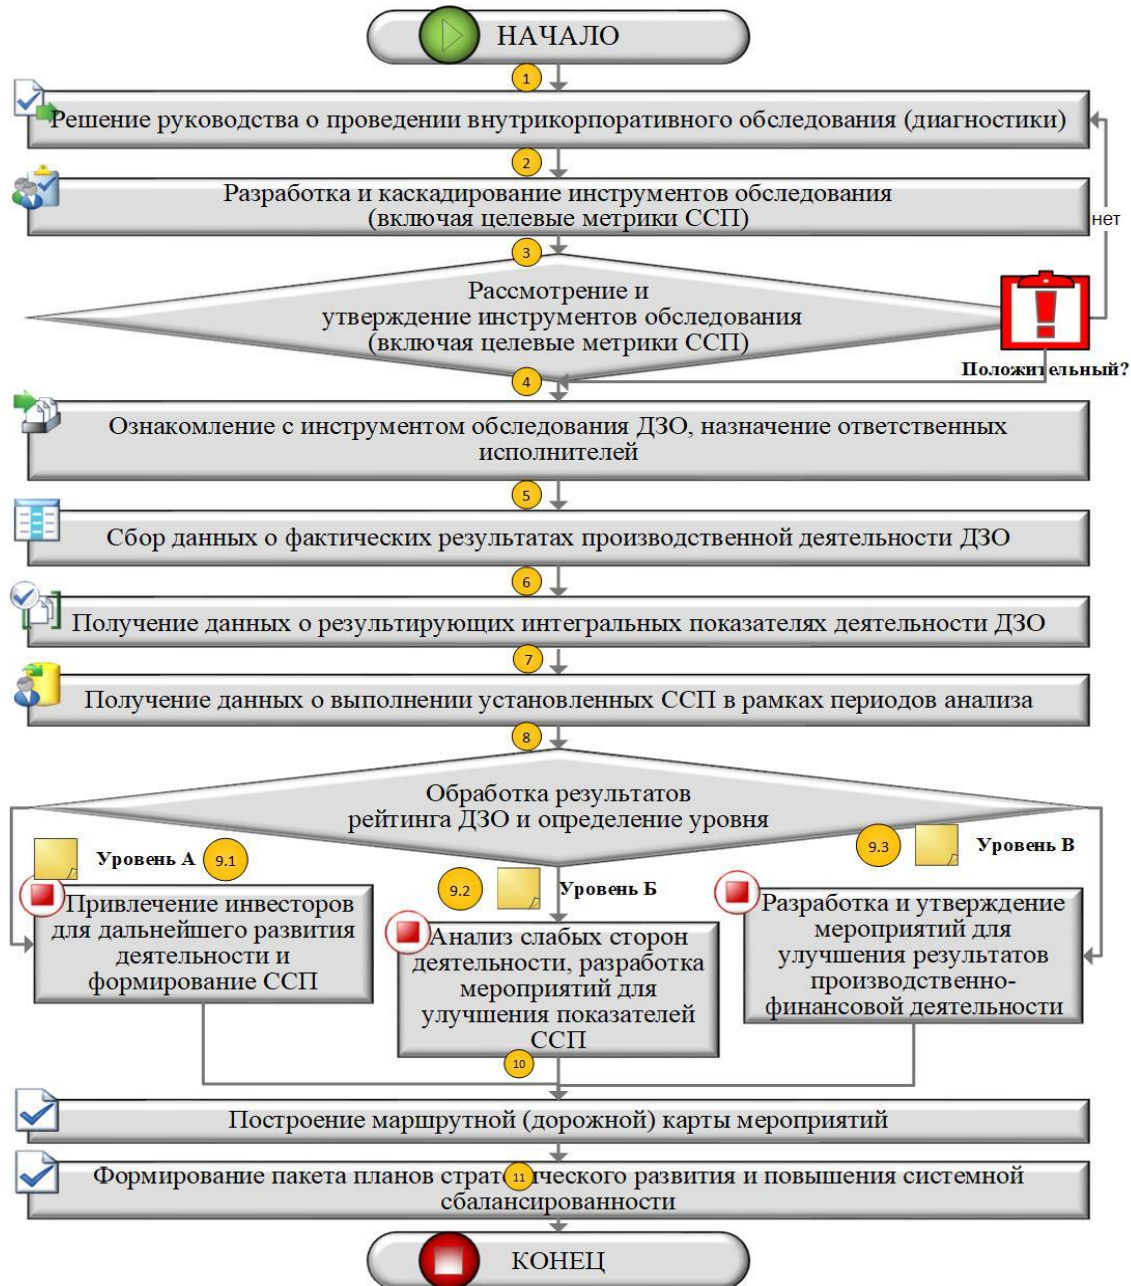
НАЧАЛО

1

Решение руководства о проведении внутрикорпоративного обследования (диагностики)

2

Разработка и каскадирование инструментов обследования (включая целевые метрики ССП)

нет

3

Рассмотрение и утверждение инструментов обследования (включая целевые метрики ССП)

Положительный?

4

Ознакомление с инструментом обследования ДЗО, назначение ответственных исполнителей

5

Сбор данных о фактических результатах производственной деятельности ДЗО

6

Получение данных о результирующих интегральных показателях деятельности ДЗО

7

Получение данных о выполнении установленных ССП в рамках периодов анализа

8

Обработка результатов рейтинга ДЗО и определение уровня

Уровень А 9.1

Привлечение инвесторов для дальнейшего развития деятельности и формирование ССП

9.2 Уровень Б

Анализ слабых сторон деятельности, разработка мероприятий для улучшения показателей ССП

9.3 Уровень В

Разработка и утверждение мероприятий для улучшения результатов производственно-финансовой деятельности

10

Построение маршрутной (дорожной) карты мероприятий

11

Формирование пакета планов стратегического развития и повышения системной сбалансированности

КОНЕЦ